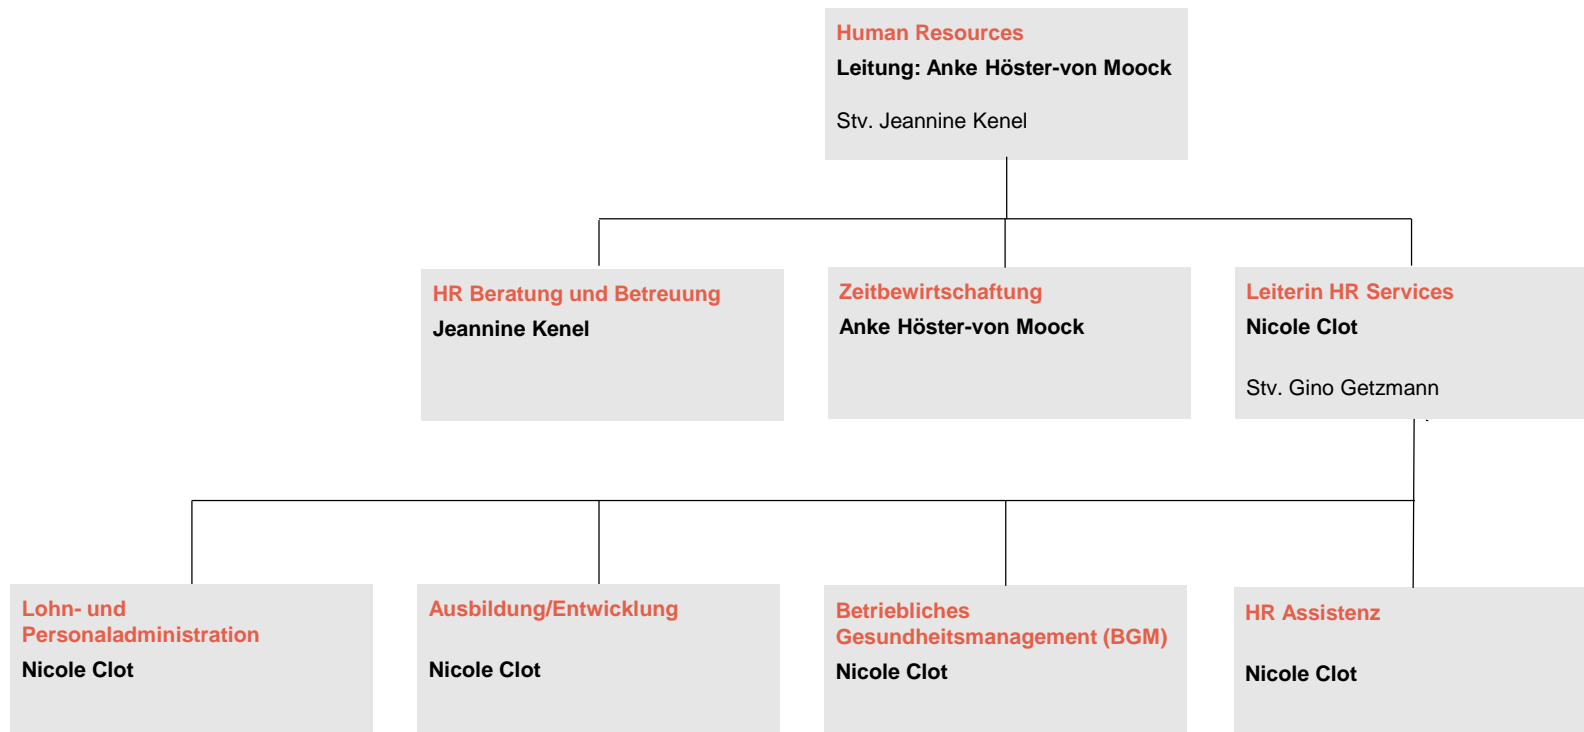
Human Resources
Leitung: Anke Höster-von Moock

Stv. Jeannine Kenel

HR Beratung und Betreuung
Jeannine Kenel

Zeitbewirtschaftung
Anke Höster-von Moock

Leiterin HR Services
Nicole Clot

Stv. Gino Getzmann

Lohn- und Personaladministration
Nicole Clot

Ausbildung/Entwicklung
Nicole Clot

Betriebliches Gesundheitsmanagement (BGM)
Nicole Clot

HR Assistenz
Nicole Clot